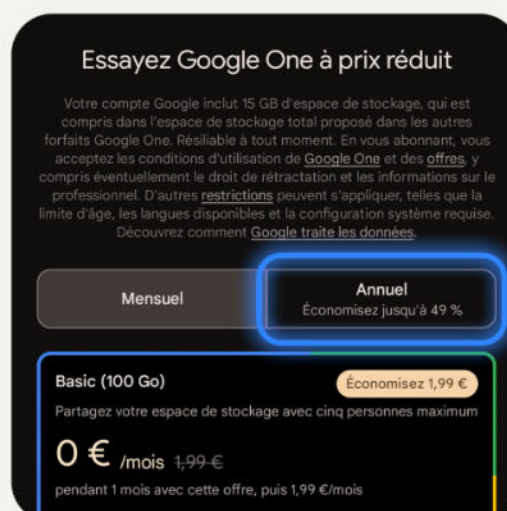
Essayez Google One à prix réduit

Votre compte Google inclut 15 GB d'espace de stockage, qui est compris dans l'espace de stockage total proposé dans les autres forfaits Google One. Résiliable à tout moment. En vous abonnant, vous acceptez les conditions d'utilisation de Google One et des offres, y compris éventuellement le droit de rétractation et les informations sur le professionnel. D'autres restrictions peuvent s'appliquer, telles que la limite d'âge, les langues disponibles et la configuration système requise. Découvrez comment Google traite les données.

Mensuel

Annuel
Économisez jusqu'à 49 %

Basic (100 Go)

Économisez 1,99 €

Partagez votre espace de stockage avec cinq personnes maximum

0 € /mois 1,99 €

pendant 1 mois avec cette offre, puis 1,99 €/mois